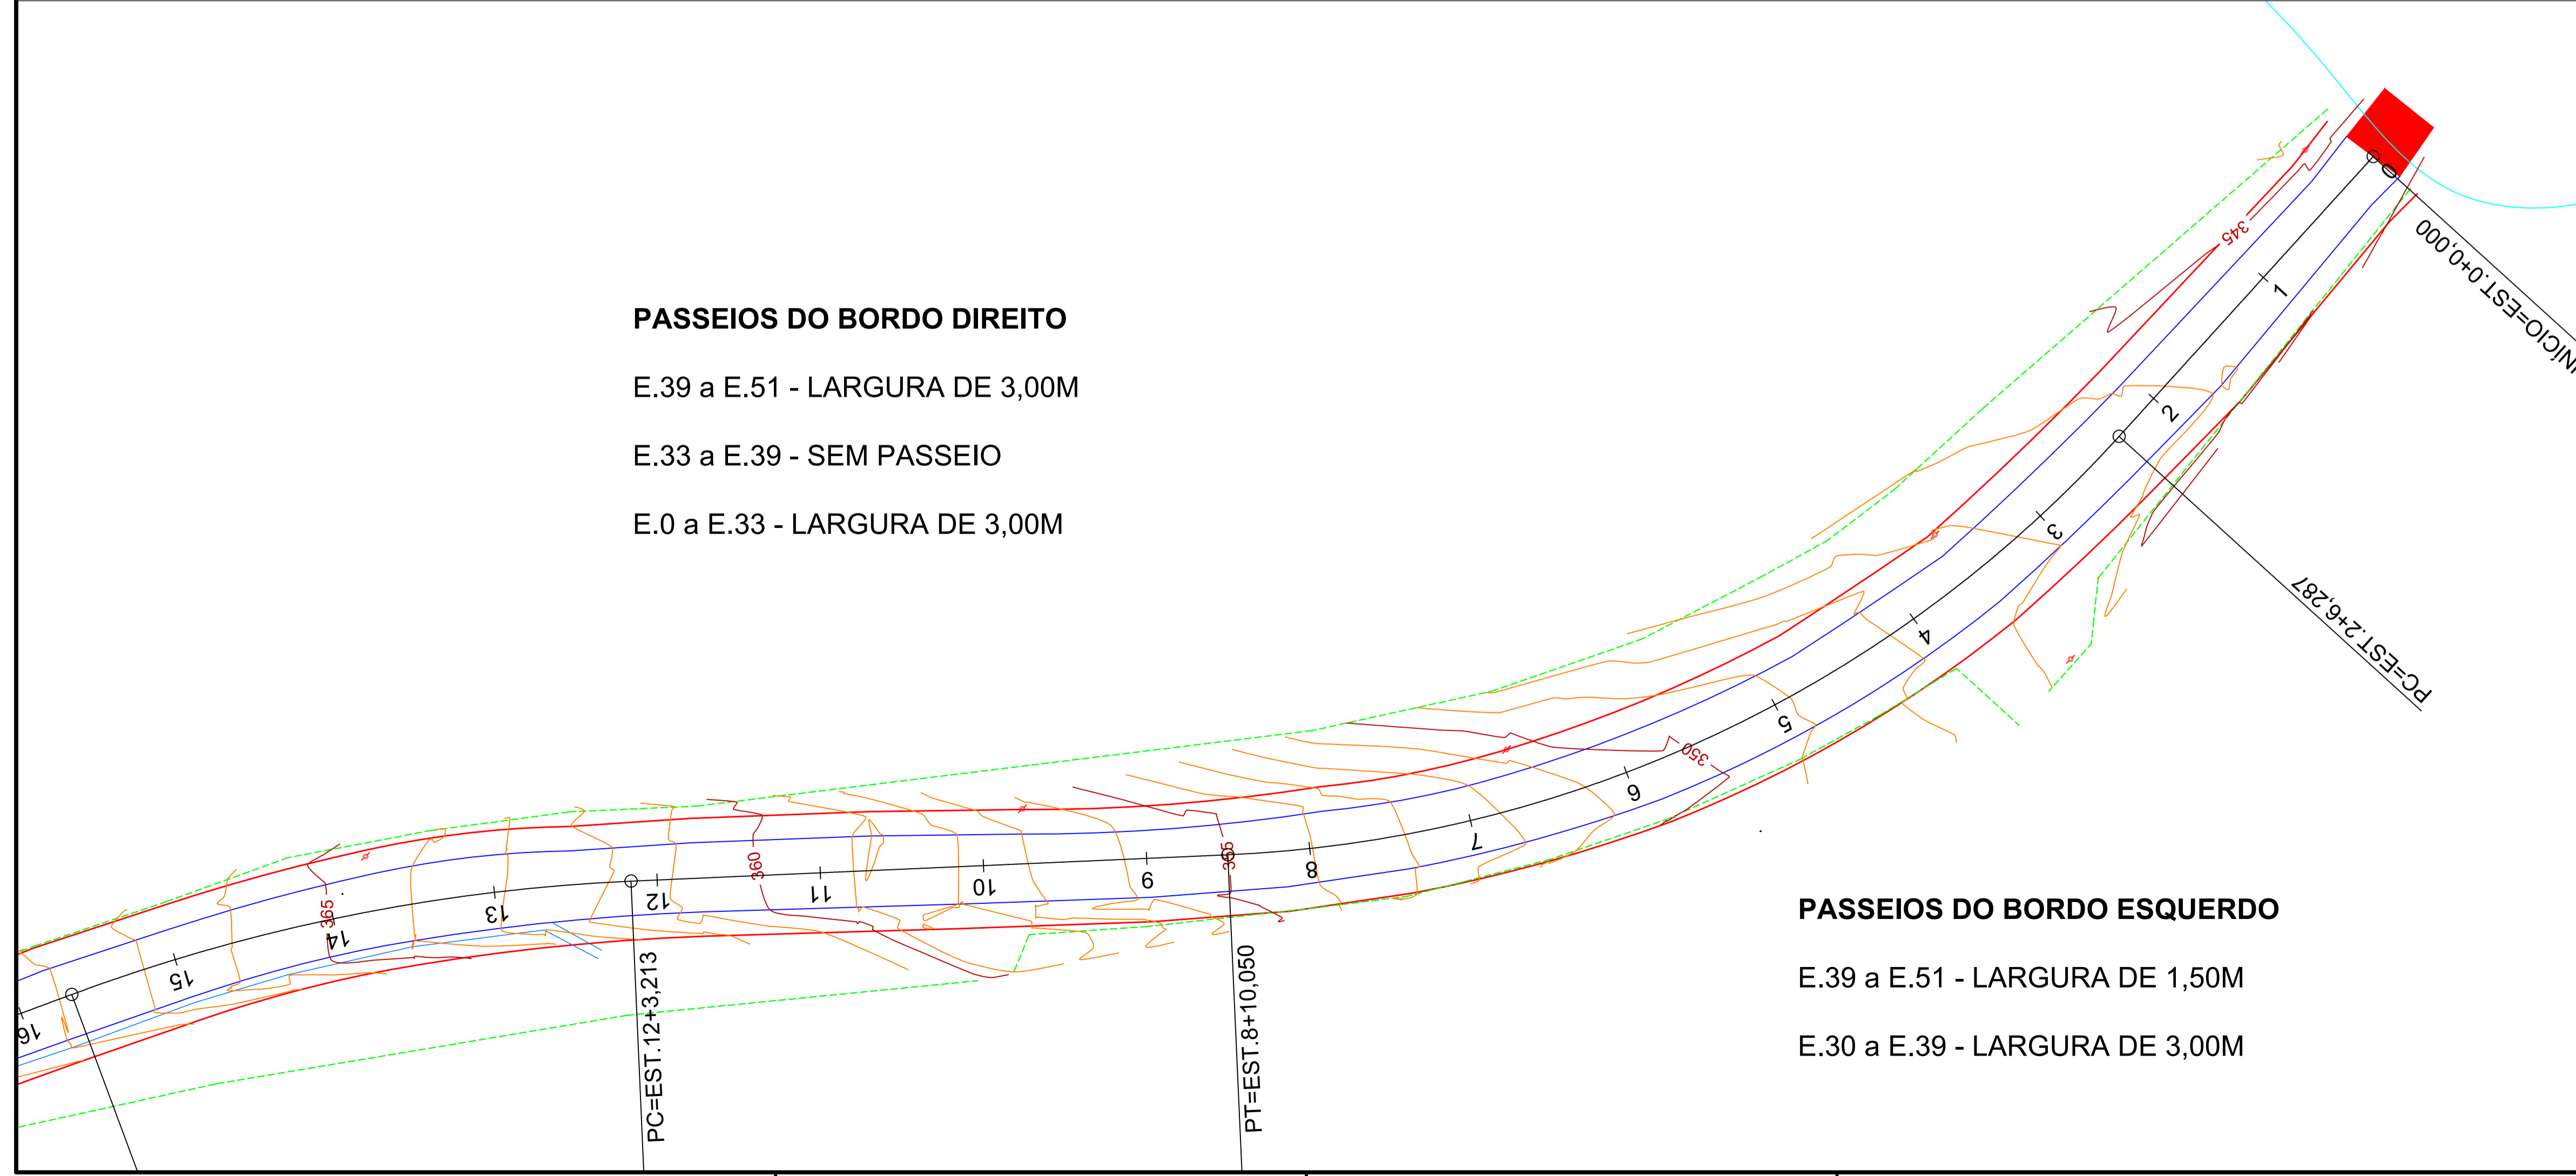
PASSEIOS DO BORDO DIREITO

E.39 a E.51 - LARGURA DE 3,00M

E.33 a E.39 - SEM PASSEIO

E.0 a E.33 - LARGURA DE 3,00M

INICIO=EST.0+0,000

PC=EST.2+6,287

345

1

2

3

4

5

350

6

7

8

9

365

10

11

360

12

13

14

365

15

16

PC=EST.12+3,213

PT=EST.8+10,050

PASSEIOS DO BORDO ESQUERDO

E.39 a E.51 - LARGURA DE 1,50M

E.30 a E.39 - LARGURA DE 3,00M